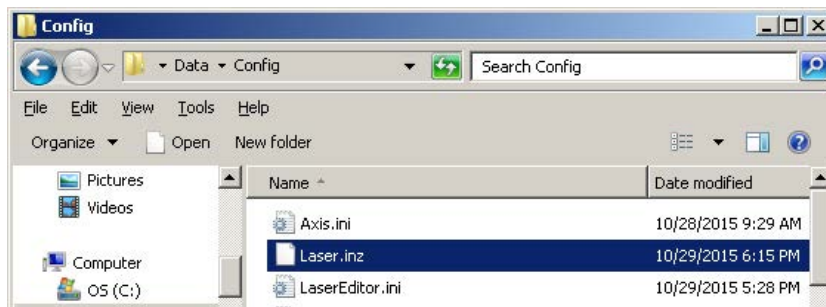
Config

▸ Data ▸ Config

Search Config

File Edit View Tools Help

Organize ▾ Open New folder

Pictures
Videos

Computer
OS (C:)

| Name | Date modified |
|---|---|
| Axis.ini | 10/28/2015 9:29 AM |
| Laser.inz | 10/29/2015 6:15 PM |
| LaserEditor.ini | 10/29/2015 5:28 PM |